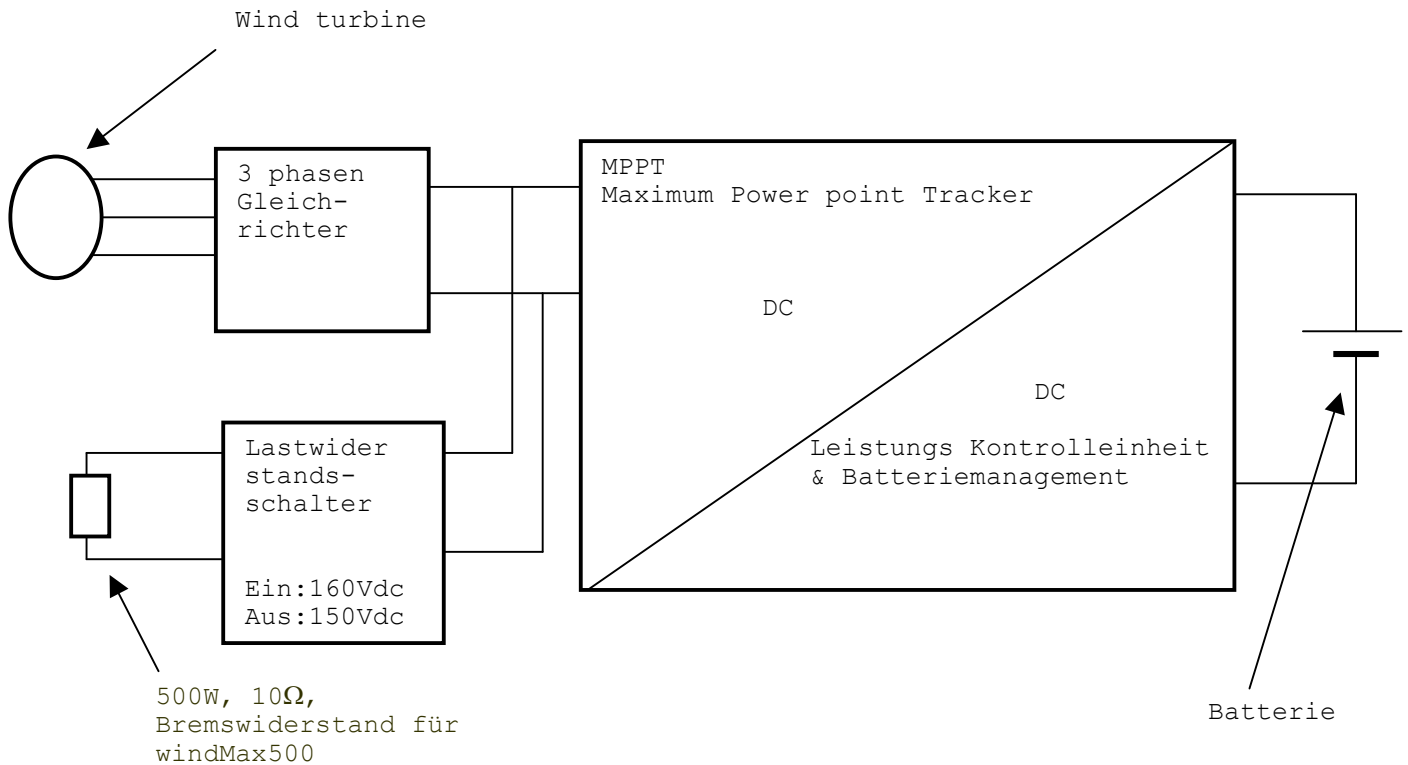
Wind turbine

3 phasen Gleichrichter

MPPT
Maximum Power point Tracker

DC

DC

Leistungs Kontrolleinheit & Batteriemanagement

Lastwider standsschalter

Ein:160Vdc
Aus:150Vdc

500W, 10Ω, Bremswiderstand für windMax500

Batterie